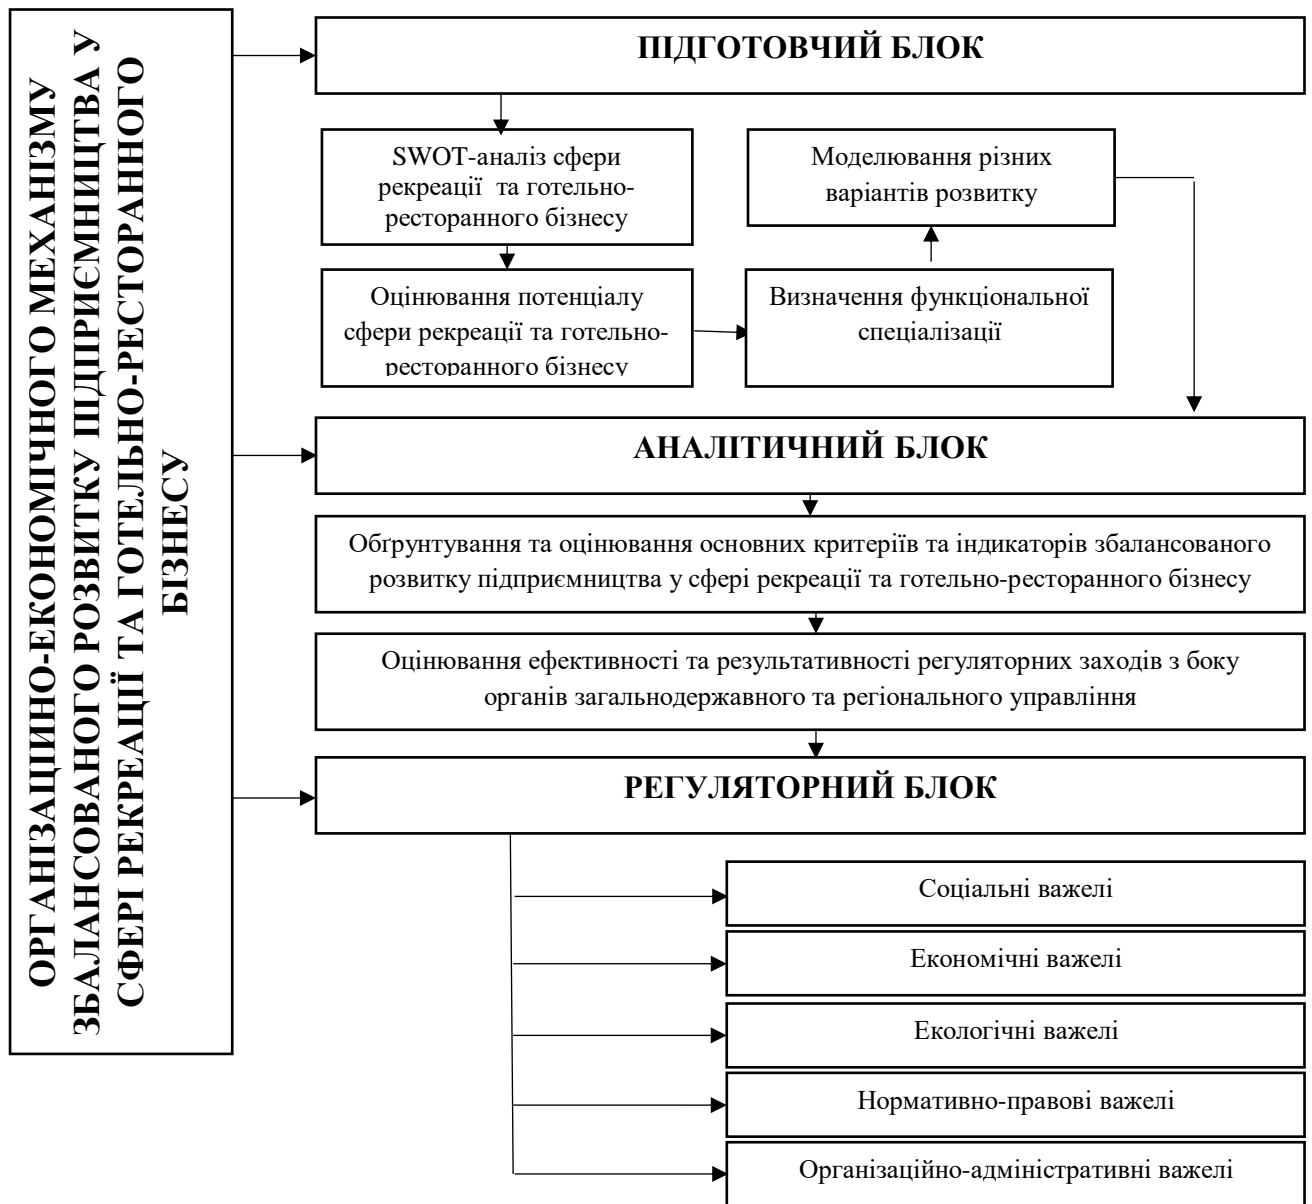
ОРГАНІЗАЦІЙНО-ЕКОНОМІЧНОГО МЕХАНІЗМУ ЗБАЛАНСОВАНОГО РОЗВИТКУ ПІДПРИЄМНИЦТВА У СФЕРІ РЕКРЕАЦІЇ ТА ГОТЕЛЬНО-РЕСТОРАННОГО БІЗНЕСУ

ПІДГОТОВЧИЙ БЛОК

SWOT-аналіз сфери рекреації та готельно-ресторанного бізнесу

Моделювання різних варіантів розвитку

Оцінювання потенціалу сфери рекреації та готельно-ресторанного бізнесу

Визначення функціональної спеціалізації

АНАЛІТИЧНИЙ БЛОК

Обґрунтування та оцінювання основних критеріїв та індикаторів збалансованого розвитку підприємництва у сфері рекреації та готельно-ресторанного бізнесу

Оцінювання ефективності та результативності регуляторних заходів з боку органів загальнодержавного та регіонального управління

РЕГУЛЯТОРНИЙ БЛОК

Соціальні важелі

Економічні важелі

Екологічні важелі

Нормативно-правові важелі

Організаційно-адміністративні важелі